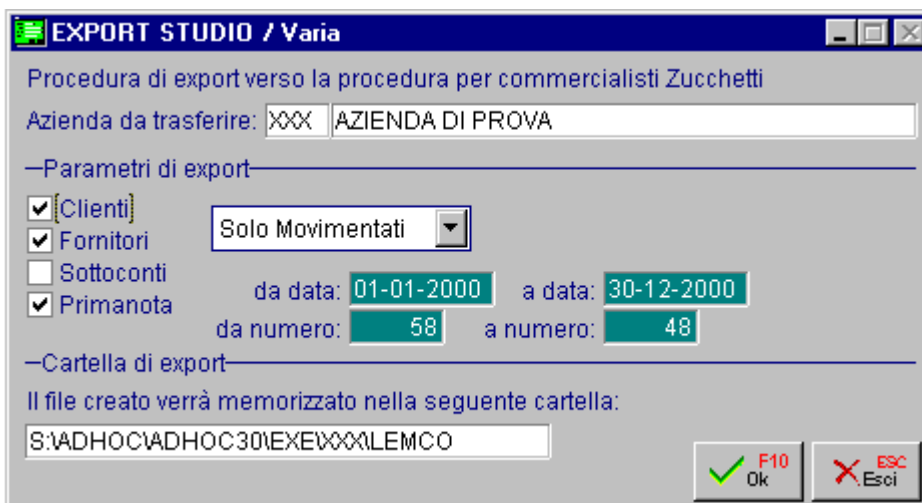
EXPORT STUDIO / Varia

Procedura di export verso la procedura per commercialisti Zucchetti

Azienda da trasferire: XXX AZIENDA DI PROVA

Parametri di export

Clienti
Fornitori
Sottoconti
Primanota

Solo Movimentati

da data: 01-01-2000 a data: 30-12-2000
da numero: 58 a numero: 48

Cartella di export

Il file creato verrà memorizzato nella seguente cartella:

S:\ADHOC\ADHOC30\EXE\XXX\LEMCO

F10 Ok

ESC Esci